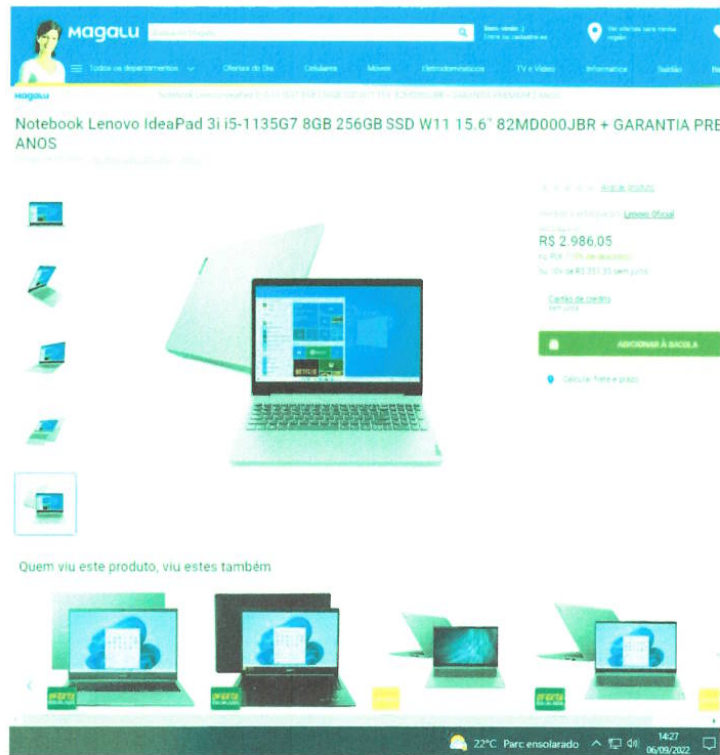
magalu

Busca no Magalu

Bem-vindo :) Entre ou cadastre-se

Ver ofertas para minha região

Todos os departamentos

Ofertas do Dia

Celulares

Móveis

Eletrodomésticos

TV e Vídeo

Informática

Cozinha

magalu

Notebook Lenovo IdeaPad 3i i5-1135G7 8GB 256GB SSD W11 15.6" 82MD000JBR + GARANTIA PRE ANOS

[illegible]

Avalie produto

Vendido e entregue por Lenovo Oficial

R$ 2.986,05

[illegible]

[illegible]

Cartão de crédito

ADICIONAR À SACOLA

Calcular frete e prazo

Quem viu este produto, viu estes também

oferta

oferta

oferta

22°C Parc ensolarado

14:27
06/09/2022